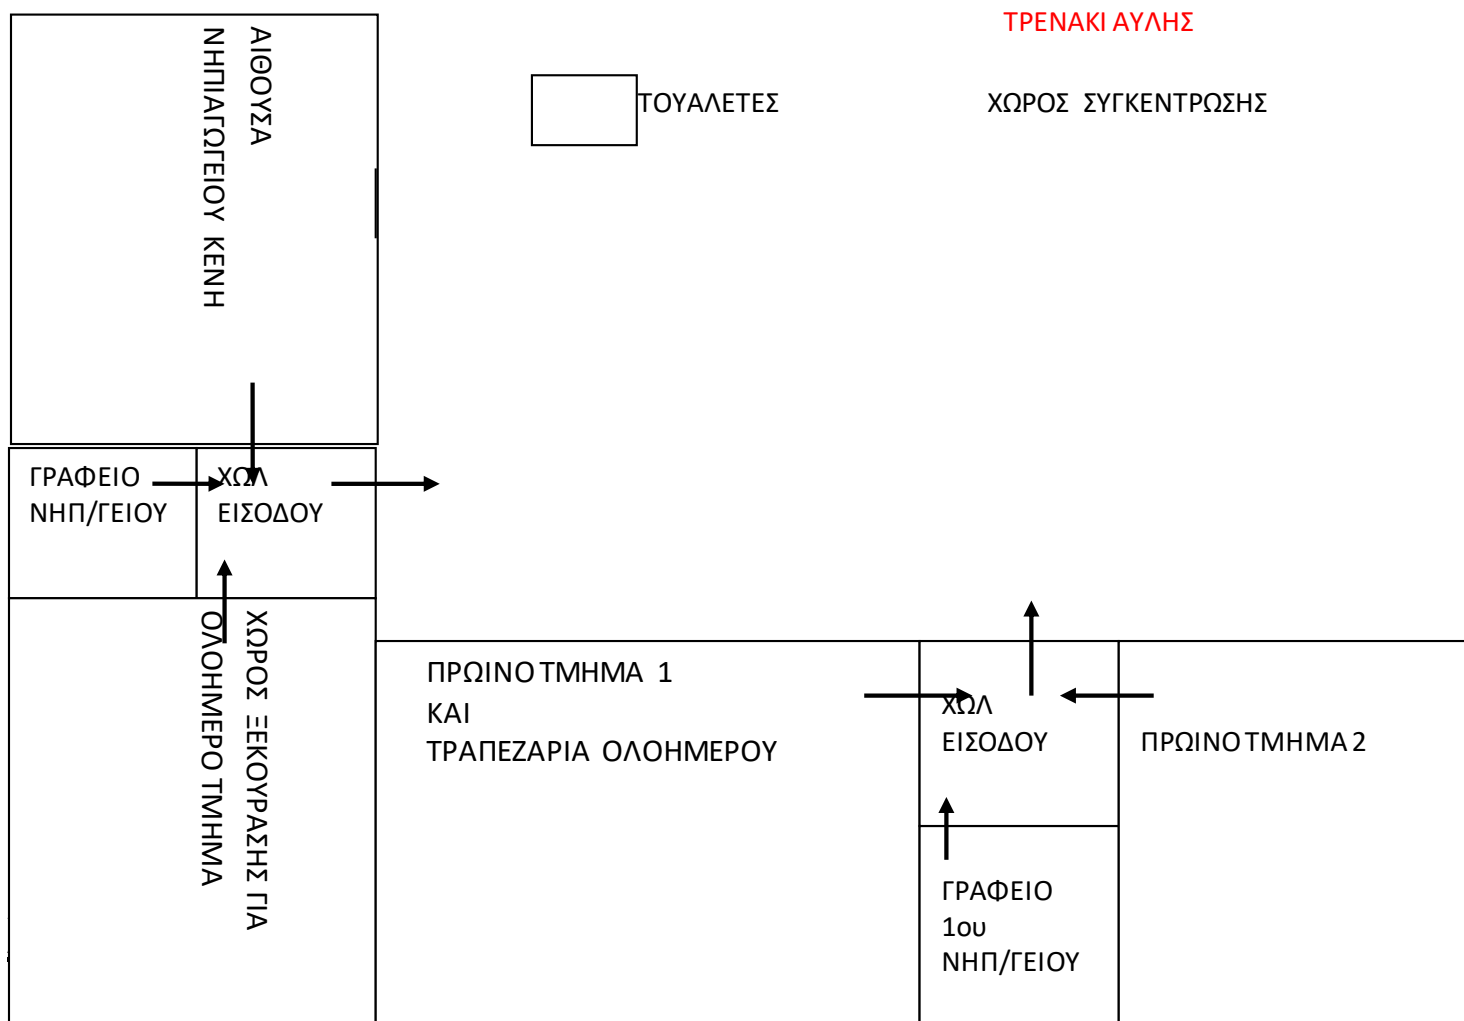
ΑΙΘΟΥΣΑ
ΝΗΠΙΑΓΩΓΕΙΟΥ ΚΕΝΗ

ΤΡΕΝΑΚΙ ΑΥΛΗΣ

ΤΟΥΑΛΕΤΕΣ

ΧΩΡΟΣ ΣΥΓΚΕΝΤΡΩΣΗΣ

ΓΡΑΦΕΙΟ
ΝΗΠ/ΓΕΙΟΥ

ΧΩΛ
ΕΙΣΟΔΟΥ

ΧΩΡΟΣ ΞΕΚΟΥΡΑΣΗΣ ΓΙΑ
ΟΛΟΗΜΕΡΟ ΤΜΗΜΑ

ΠΡΩΙΝΟ ΤΜΗΜΑ 1
ΚΑΙ
ΤΡΑΠΕΖΑΡΙΑ ΟΛΟΗΜΕΡΟΥ

ΧΩΛ
ΕΙΣΟΔΟΥ

ΠΡΩΙΝΟ ΤΜΗΜΑ 2

ΓΡΑΦΕΙΟ
1ου
ΝΗΠ/ΓΕΙΟΥ